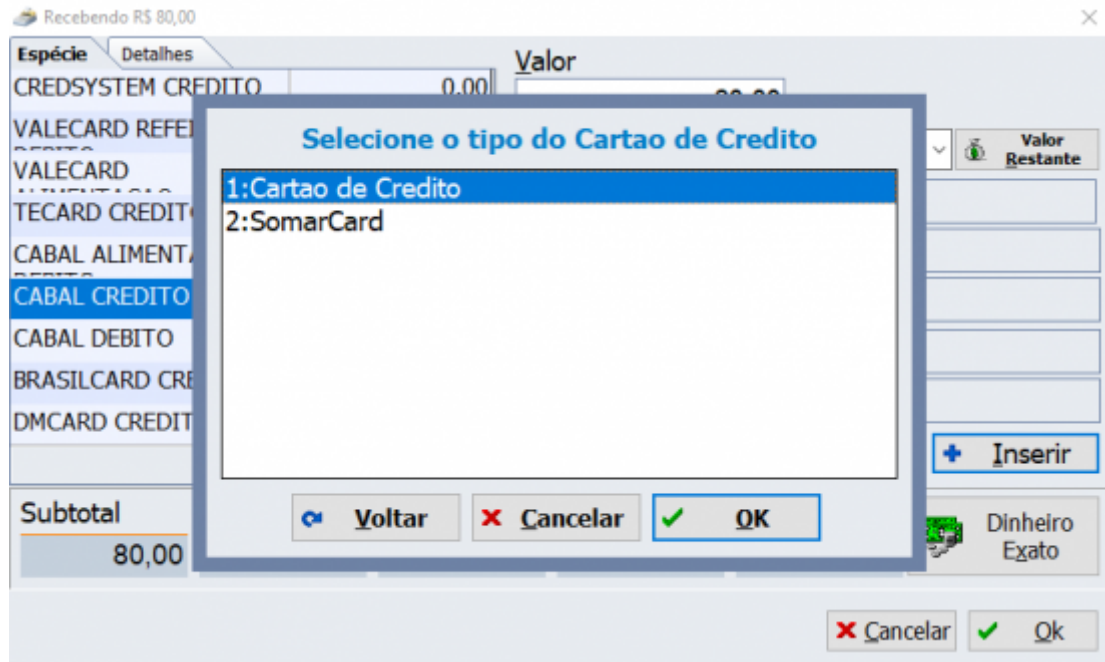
Recebendo R$ 80,00

Espécie Detalhes

CREDSYSTEM CREDITO 0,00
VALECARD REFE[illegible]
VALECARD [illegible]
TECARD CREDIT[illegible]
CABAL ALIMENT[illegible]
CABAL CREDITO
CABAL DEBITO
BRASILCARD CRE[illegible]
DMCARD CREDIT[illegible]

Valor
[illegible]

Valor Restante

Inserir

Subtotal
80,00

Dinheiro Exato

Selecione o tipo do Cartao de Credito

1:Cartao de Credito
2:SomarCard

Voltar
Cancelar
OK

Cancelar
Ok